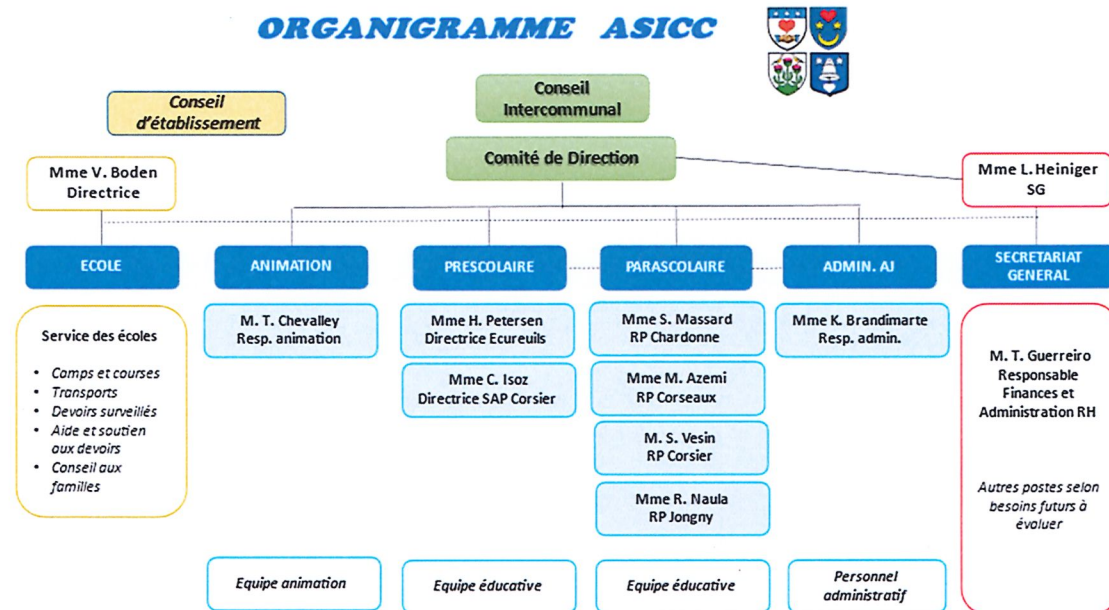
ORGANIGRAMME ASICC

Conseil d'établissement

Conseil Intercommunal

Comité de Direction

Mme V. Boden
Directrice

Mme L. Heiniger
SG

ECOLE

ANIMATION

PRESCOLAIRE

PARASCOLAIRE

ADMIN. AJ

SECRETARIAT GENERAL

Service des écoles

- Camps et courses
- Transports
- Devoirs surveillés
- Aide et soutien aux devoirs
- Conseil aux familles

M. T. Chevalley
Resp. animation

Mme H. Petersen
Directrice Ecureuils

Mme C. Isoz
Directrice SAP Corsier

Mme S. Massard
RP Chardonne

Mme M. Azemi
RP Corseaux

M. S. Vesin
RP Corsier

Mme R. Naula
RP Jongny

Mme K. Brandimarte
Resp. admin.

M. T. Guerreiro
Responsable Finances et Administration RH

Autres postes selon besoins futurs à évaluer

Equipe animation

Equipe éducative

Equipe éducative

Personnel administratif